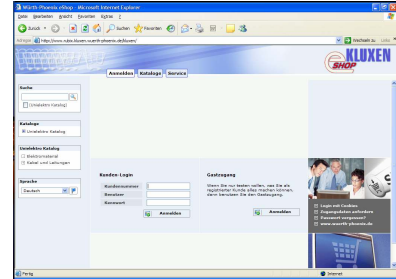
Würth-Phoenix eShop - Microsoft Internet Explorer

Datei Bearbeiten Ansicht Favoriten Extras ?

Zurück Suchen Favoriten

Adresse http://www.rublo.kluxen.wuerth-phoenix.de/kluxen/

Wechseln zu Links

Anmelden Kataloge Service

KLUXEN eSHOP

Suche

[ ] Umblättern Katalog

Kataloge
Umblättern Katalog

Umblätter Katalog
Elektromaterial
Kabel und Leitungen

Sprache
Deutsch

Kunden-Login
Kundennummer
Benutzer
Kennwort
Anmelden

Gastzugang
Wenn Sie nur testen wollen, was Sie als registrierter Kunde alles machen können, dann benutzen Sie den Gastzugang.
Anmelden

Login mit Cookies
Zugangsdaten anfordern
Passwort vergessen?
www.wuerth-phoenix.de

Fertig
Internet